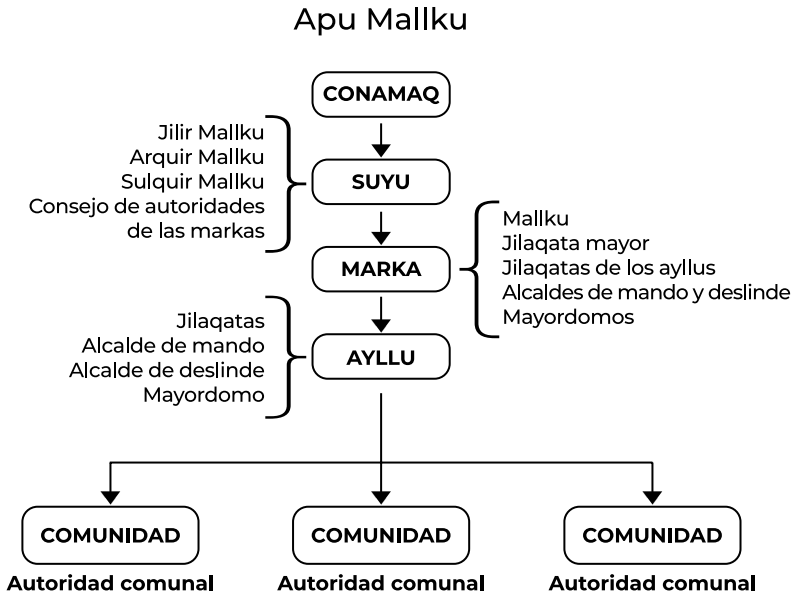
Apu Mallku

CONAMAQ

Jilir Mallku
Arquir Mallku
Sulquir Mallku
Consejo de autoridades de las markas

SUYU

MARKA

Mallku
Jilaqata mayor
Jilaqatas de los ayllus
Alcaldes de mando y deslinde
Mayordomos

Jilaqatas
Alcalde de mando
Alcalde de deslinde
Mayordomo

AYLLU

COMUNIDAD
Autoridad comunal

COMUNIDAD
Autoridad comunal

COMUNIDAD
Autoridad comunal